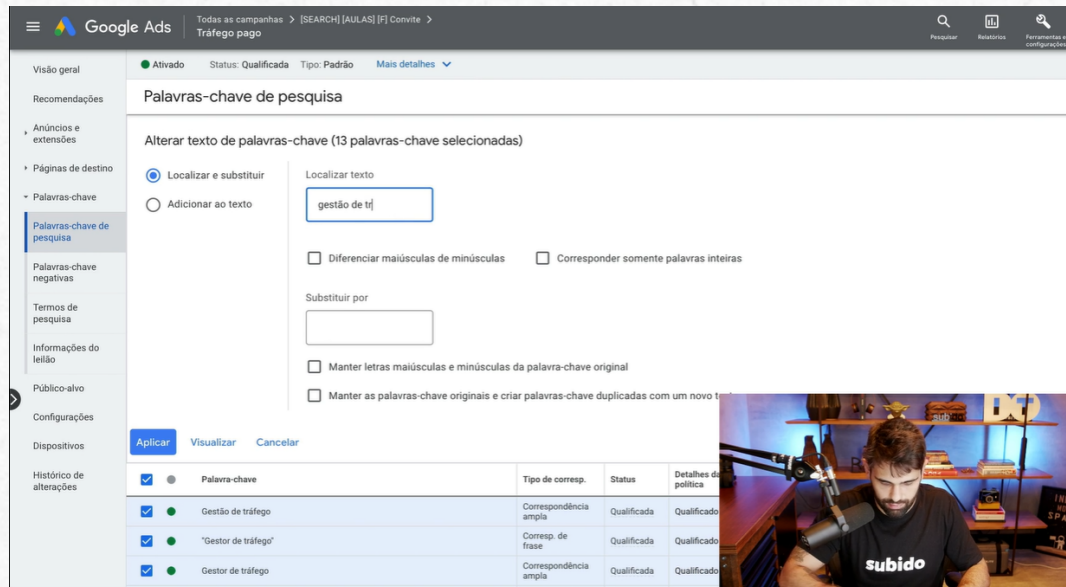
Google Ads

Todas as campanhas > [SEARCH] [AULAS] [F] Convite >
Tráfego pago

Pesquisar
Relatórios
Ferramentas e configurações

Visão geral
Recomendações
Anúncios e extensões
Páginas de destino
Palavras-chave
Palavras-chave de pesquisa
Palavras-chave negativas
Termos de pesquisa
Informações do leilão
Público-alvo
Configurações
Dispositivos
Histórico de alterações

Ativado Status: Qualificada Tipo: Padrão Mais detalhes

Palavras-chave de pesquisa

Alterar texto de palavras-chave (13 palavras-chave selecionadas)

Localizar e substituir
Adicionar ao texto

Localizar texto
gestão de tr

Diferenciar maiúsculas de minúsculas
Corresponder somente palavras inteiras

Substituir por

Manter letras maiúsculas e minúsculas da palavra-chave original
Manter as palavras-chave originais e criar palavras-chave duplicadas com um novo t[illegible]

Aplicar Visualizar Cancelar

| | | Palavra-chave | Tipo de corresp. | Status | Detalhes da política |
|---|---|---|---|---|---|
| | | Gestão de tráfego | Correspondência ampla | Qualificada | Qualificado |
| | | "Gestor de tráfego" | Corresp. de frase | Qualificada | Qualificado |
| | | Gestor de tráfego | Correspondência ampla | Qualificada | Qualificado |

subido